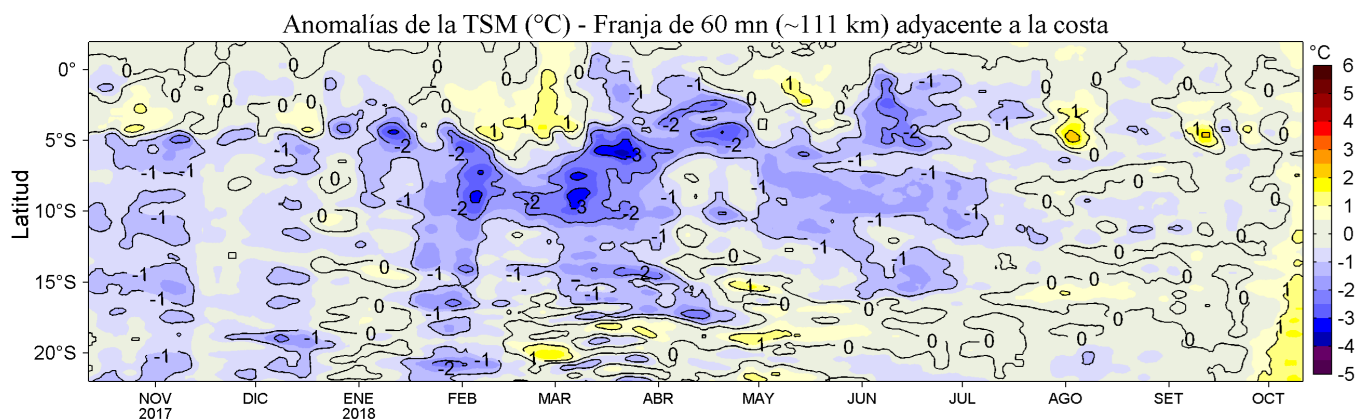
Anomalías de la TSM (°C) - Franja de 60 mn (~111 km) adyacente a la costa

Latitud

0°
5°S
10°S
15°S
20°S

NOV 2017
DIC
ENE 2018
FEB
MAR
ABR
MAY
JUN
JUL
AGO
SET
OCT

°C
6
5
4
3
2
1
0
-1
-2
-3
-4
-5

0
0
0
0
0
0
0
-1
-1
-1
-1
-1
-2
-2
-2
-2
-3
-3
-2
-2
-2
-2
-1
1
1
1
1
1
1
-1
-1
-1
-1
-1
-1
-1
-1
-1
-1
-1
-1
0
0
0
0
0
0
0
0
0
0
0
0
0
1
1
-1
-2
-1
-2
-1
-1
-1
1
1
0
0
-1
-1
-1
0
0
0
0
0
0
0
0